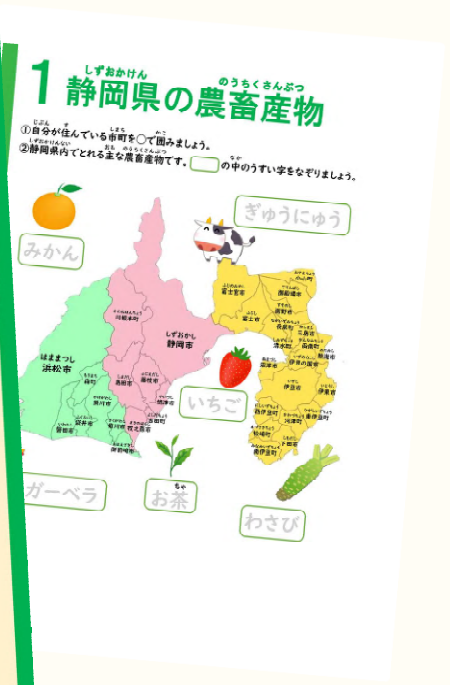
1 静岡県の農畜産物

①自分が住んでいる市町を◯で囲みましょう。
②静岡県内でとれる主な農畜産物です。[ ]の中のうすい字をなぞりましょう。

ぎゅうにゅう

みかん

富士宮市

しずおかし
静岡市

はままつし
浜松市

いちご

ガーベラ

お茶

わさび

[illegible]